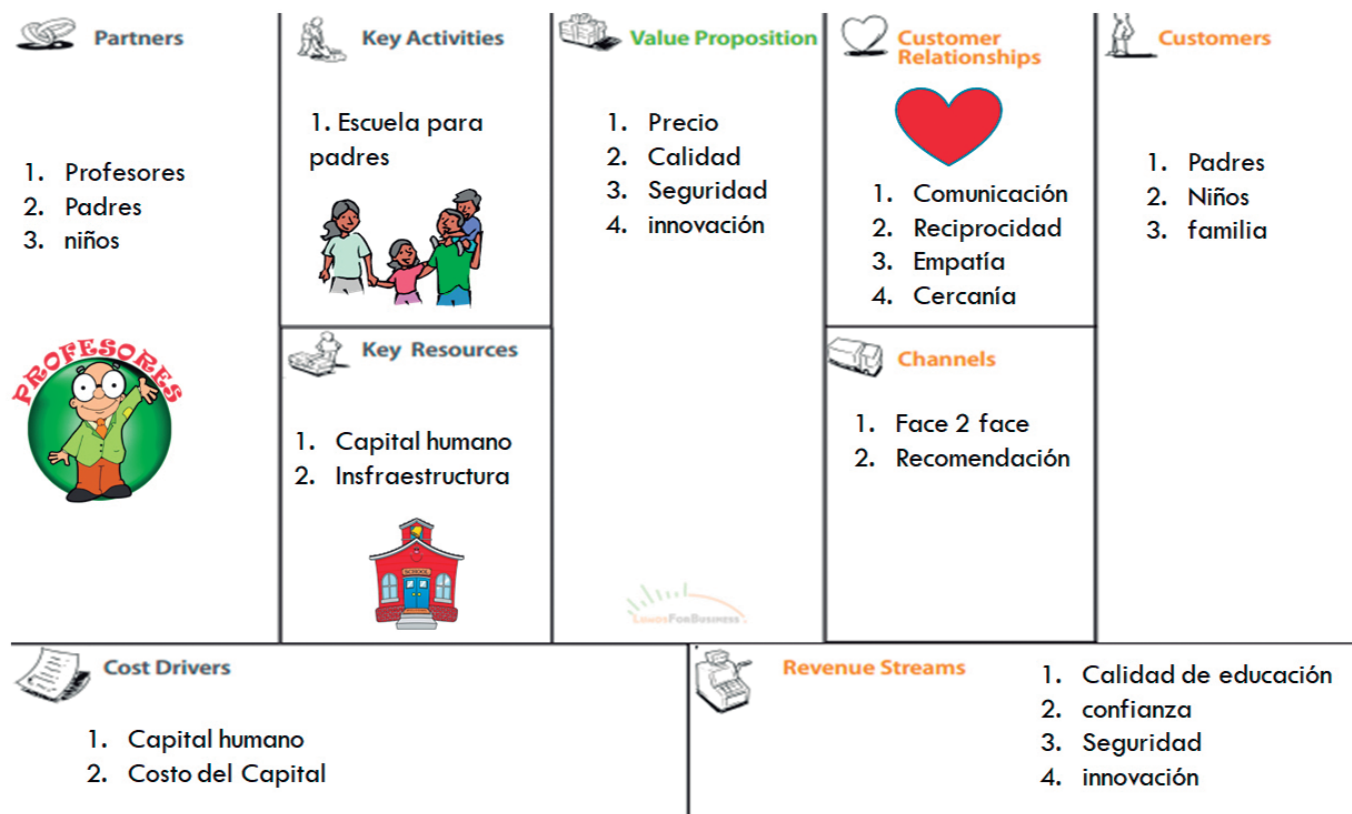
Partners

1. Profesores
2. Padres
3. niños

PROFESORES

Key Activities

1. Escuela para padres

Key Resources

1. Capital humano
2. Insfraestructura

SCHOOL

Value Proposition

1. Precio
2. Calidad
3. Seguridad
4. innovación

LoansForBusiness

Customer Relationships

1. Comunicación
2. Reciprocidad
3. Empatía
4. Cercanía

Channels

1. Face 2 face
2. Recomendación

Customers

1. Padres
2. Niños
3. familia

Cost Drivers

1. Capital humano
2. Costo del Capital

Revenue Streams

1. Calidad de educación
2. confianza
3. Seguridad
4. innovación